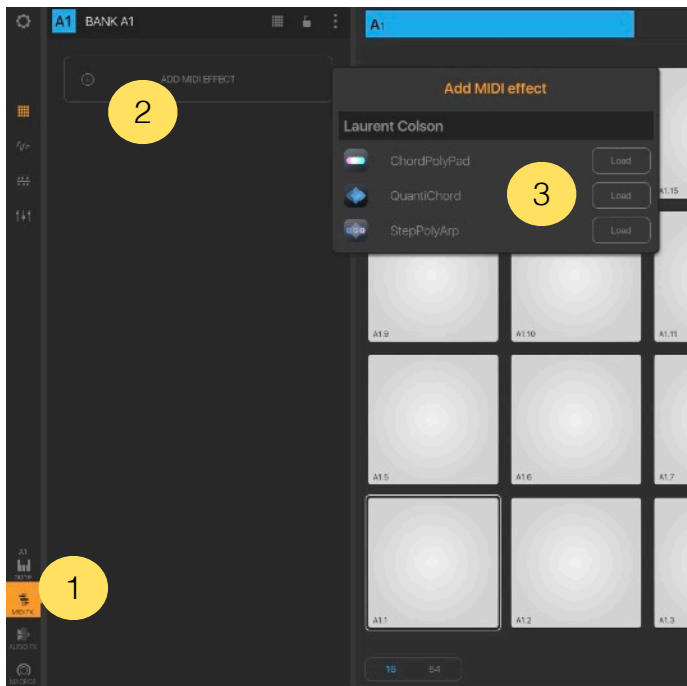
A1 BANK A1

A1

ADD MIDI EFFECT

2

Add MIDI effect

Laurent Colson

ChordPolyPad Load

QuantiChord Load

3

StepPolyArp Load

A1.15

A1.9

A1.10

A1.11

A1.5

A1.6

A1.7

A1.1

A1.2

A1.3

A1

1

MIDI FX

AUDIO FX

MACROS

16 64